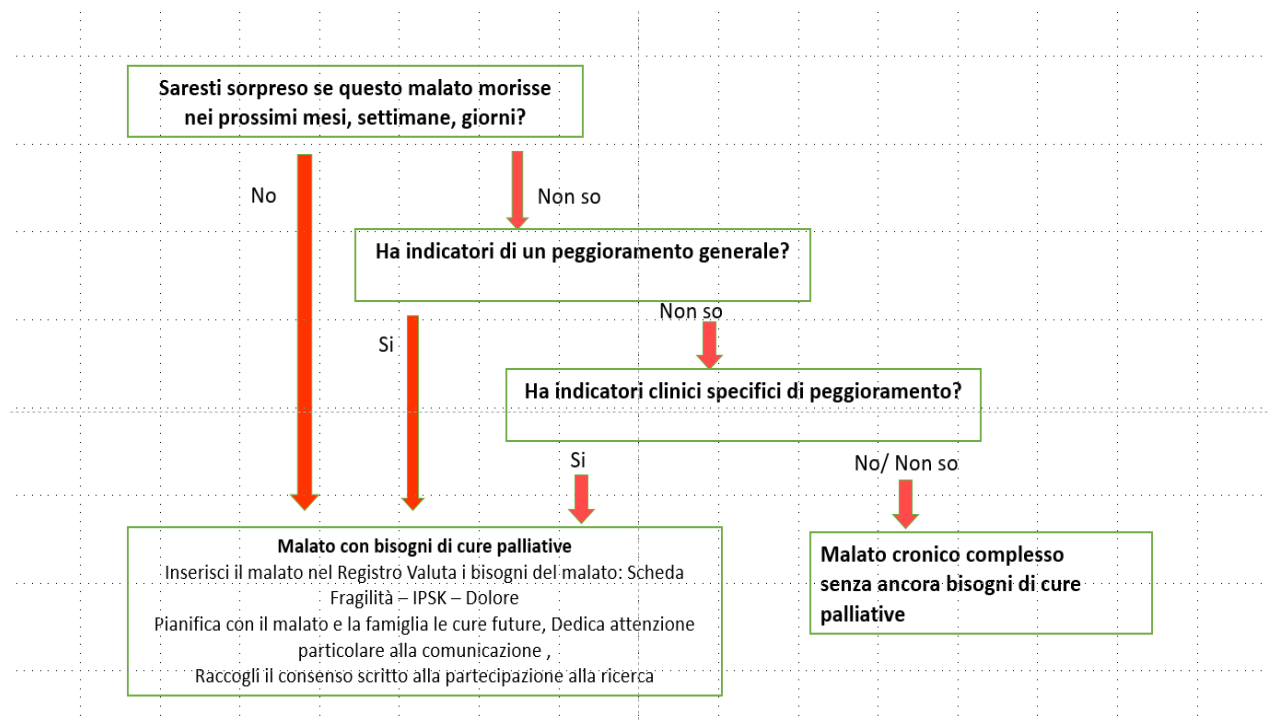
Saresti sorpreso se questo malato morisse nei prossimi mesi, settimane, giorni?

No

Non so

Ha indicatori di un peggioramento generale?

Non so

Si

Ha indicatori clinici specifici di peggioramento?

Si

No/ Non so

Malato con bisogni di cure palliative
Inserisci il malato nel Registro Valuta i bisogni del malato: Scheda Fragilità – IPSK – Dolore
Pianifica con il malato e la famiglia le cure future, Dedica attenzione particolare alla comunicazione ,
Raccogli il consenso scritto alla partecipazione alla ricerca

Malato cronico complesso senza ancora bisogni di cure palliative